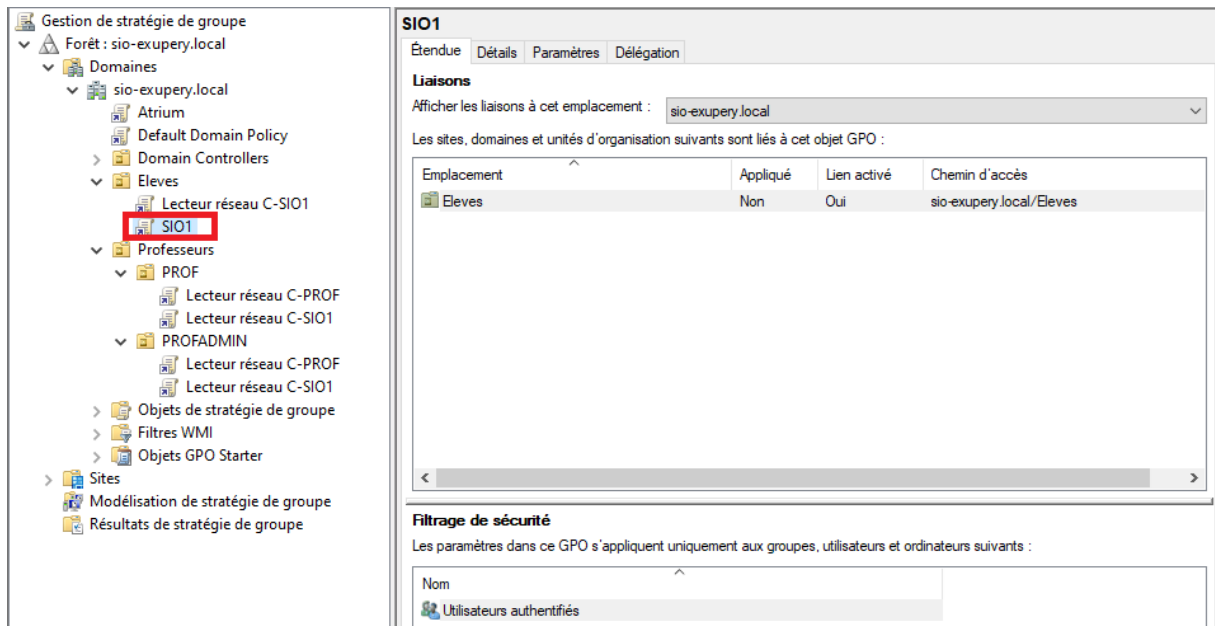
Gestion de stratégie de groupe
Forêt : sio-exupery.local
Domaines
sio-exupery.local
Atrium
Default Domain Policy
Domain Controllers
Eleves
Lecteur réseau C-SIO1
SIO1
Professeurs
PROF
Lecteur réseau C-PROF
Lecteur réseau C-SIO1
PROFADMIN
Lecteur réseau C-PROF
Lecteur réseau C-SIO1
Objets de stratégie de groupe
Filtres WMI
Objets GPO Starter
Sites
Modélisation de stratégie de groupe
Résultats de stratégie de groupe

SIO1

Étendue | Détails | Paramètres | Délégation

Liaisons

Afficher les liaisons à cet emplacement : sio-exupery.local

Les sites, domaines et unités d'organisation suivants sont liés à cet objet GPO :

| Emplacement | Appliqué | Lien activé | Chemin d'accès |
|---|---|---|---|
| Eleves | Non | Oui | sio-exupery.local/Eleves |

Filtrage de sécurité

Les paramètres dans ce GPO s'appliquent uniquement aux groupes, utilisateurs et ordinateurs suivants :

| Nom |
|---|
| Utilisateurs authentifiés |